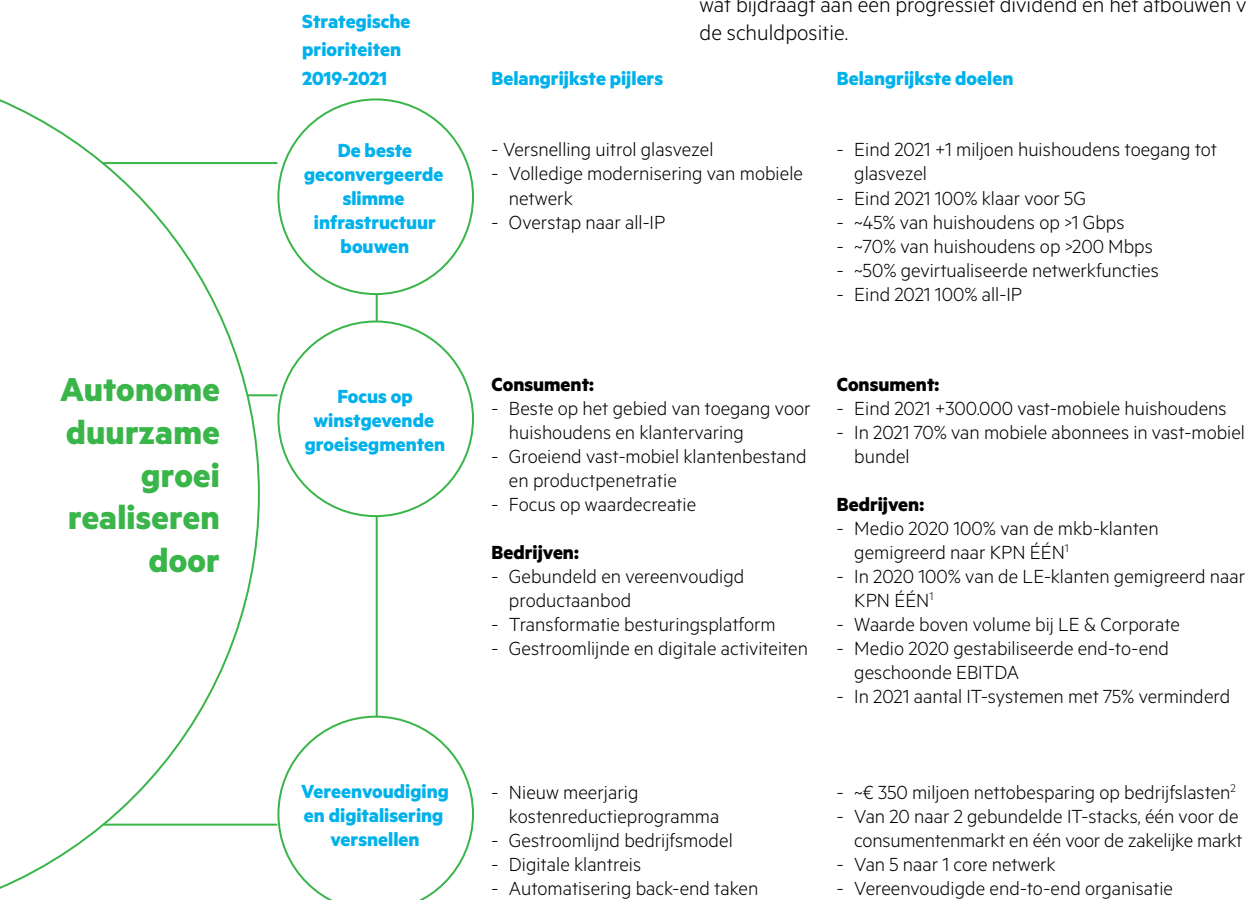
wat bijdraagt aan een progressief dividend en het afbouwen v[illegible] de schuldpositie.

Strategische prioriteiten 2019-2021

Belangrijkste pijlers

Belangrijkste doelen

Autonome duurzame groei realiseren door

De beste geconvergeerde slimme infrastructuur bouwen

- Versnelling uitrol glasvezel
- Volledige modernisering van mobiele netwerk
- Overstap naar all-IP

- Eind 2021 +1 miljoen huishoudens toegang tot glasvezel
- Eind 2021 100% klaar voor 5G
- ~45% van huishoudens op >1 Gbps
- ~70% van huishoudens op >200 Mbps
- ~50% gevirtualiseerde netwerkfuncties
- Eind 2021 100% all-IP

Focus op winstgevende groeisegmenten

Consument:
- Beste op het gebied van toegang voor huishoudens en klantervaring
- Groeiend vast-mobiel klantenbestand en productpenetratie
- Focus op waardecreatie

Bedrijven:
- Gebundeld en vereenvoudigd productaanbod
- Transformatie besturingsplatform
- Gestroomlijnde en digitale activiteiten

Consument:
- Eind 2021 +300.000 vast-mobiele huishoudens
- In 2021 70% van mobiele abonnees in vast-mobiel bundel

Bedrijven:
- Medio 2020 100% van de mkb-klanten gemigreerd naar KPN ÉÉN$^1$
- In 2020 100% van de LE-klanten gemigreerd naar KPN ÉÉN$^1$
- Waarde boven volume bij LE & Corporate
- Medio 2020 gestabiliseerde end-to-end geschoonde EBITDA
- In 2021 aantal IT-systemen met 75% verminderd

Vereenvoudiging en digitalisering versnellen

- Nieuw meerjarig kostenreductieprogramma
- Gestroomlijnd bedrijfsmodel
- Digitale klantreis
- Automatisering back-end taken

- ~€ 350 miljoen nettobesparing op bedrijfslasten$^2$
- Van 20 naar 2 gebundelde IT-stacks, één voor de consumentenmarkt en één voor de zakelijke markt
- Van 5 naar 1 core netwerk
- Vereenvoudigde end-to-end organisatie